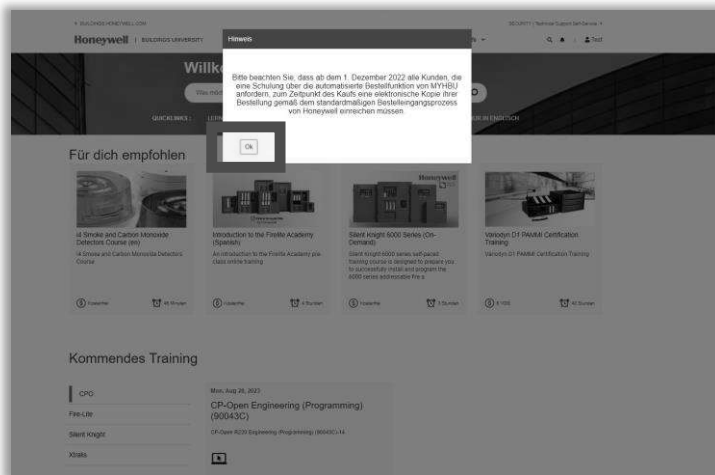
< BUILDINGS.HONEYWELL.COM

SECURITY | Technical Support Self-Service >

Honeywell | BUILDINGS UNIVERSITY

Willk

Was möcht

QUICKLINKS: LERN

UR IN ENGLISCH

Hinweis

Bitte beachten Sie, dass ab dem 1. Dezember 2022 alle Kunden, die eine Schulung über die automatisierte Bestellfunktion von MYHBU anfordern, zum Zeitpunkt des Kaufs eine elektronische Kopie ihrer Bestellung gemäß dem standardmäßigen Bestelleingangsprozess von Honeywell einreichen müssen.

Ok

Für dich empfohlen

i4 Smoke and Carbon Monoxide Detectors Course (en)

i4 Smoke and Carbon Monoxide Detectors Course

Kostenfrei

45 Minuten

Introduction to the Firelite Academy (Spanish)

An introduction to the Firelite Academy pre-class online training

Kostenfrei

4 Stunden

Silent Knight 6000 Series (On-Demand)

Silent Knight 6000 series self-paced training course is designed to prepare you to successfully install and program the 6000 series addressable Fire a...

Kostenfrei

3 Stunden

Vanodyn D1 PAMM Certification Training

Vanodyn D1 PAMM Certification Training

$ 100

42 Stunden

Kommendes Training

CPO

Fire-Lite

Silent Knight

Xtralis

Mon, Aug 28, 2023

CP-Open Engineering (Programming) (90043C)

CP-Open R230 Engineering (Programming) (90043C)-14